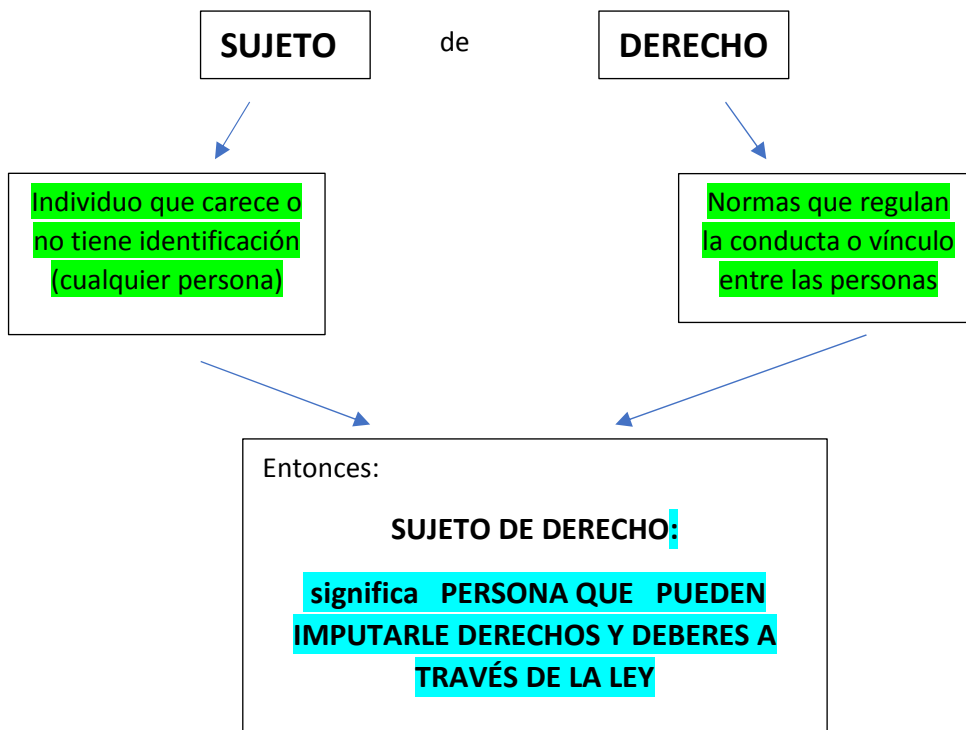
SUJETO

de

DERECHO

Individuo que carece o no tiene identificación (cualquier persona)

Normas que regulan la conducta o vínculo entre las personas

Entonces:

SUJETO DE DERECHO:

significa PERSONA QUE PUEDEN IMPUTARLE DERECHOS Y DEBERES A TRAVÉS DE LA LEY